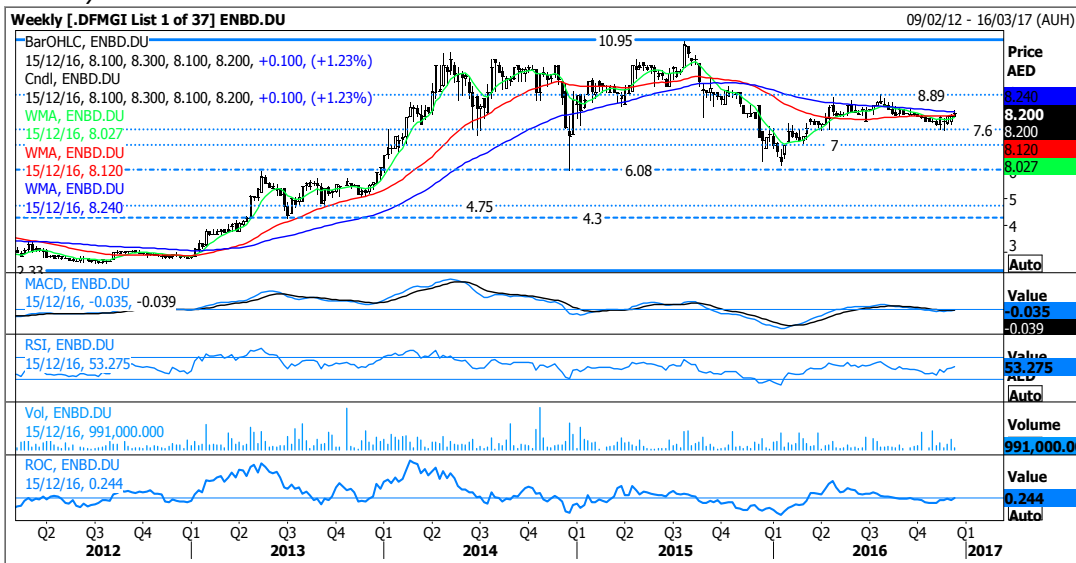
Weekly [.DFMGI List 1 of 37] ENBD.DU

09/02/12 - 16/03/17 (AUH)

BarOHLC, ENBD.DU
15/12/16, 8.100, 8.300, 8.100, 8.200, +0.100, (+1.23%)
Cndl, ENBD.DU
15/12/16, 8.100, 8.300, 8.100, 8.200, +0.100, (+1.23%)
WMA, ENBD.DU
15/12/16, 8.027
WMA, ENBD.DU
15/12/16, 8.120
WMA, ENBD.DU
15/12/16, 8.240

10.95
8.89
7.6
7
6.08
4.75
4.3
2.33

Price
AED
8.240
8.200
8.200
8.120
8.027
5
4
3
Auto

MACD, ENBD.DU
15/12/16, -0.035, -0.039

Value
-0.035
-0.039

RSI, ENBD.DU
15/12/16, 53.275

Value
53.275
Auto

Vol, ENBD.DU
15/12/16, 991,000.000

Volume
991,000.0

ROC, ENBD.DU
15/12/16, 0.244

Value
0.244
Auto

Q2 Q3 Q4 Q1 Q2 Q3 Q4 Q1 Q2 Q3 Q4 Q1 Q2 Q3 Q4 Q1 Q2 Q3 Q4 Q1
2012 2013 2014 2015 2016 2017